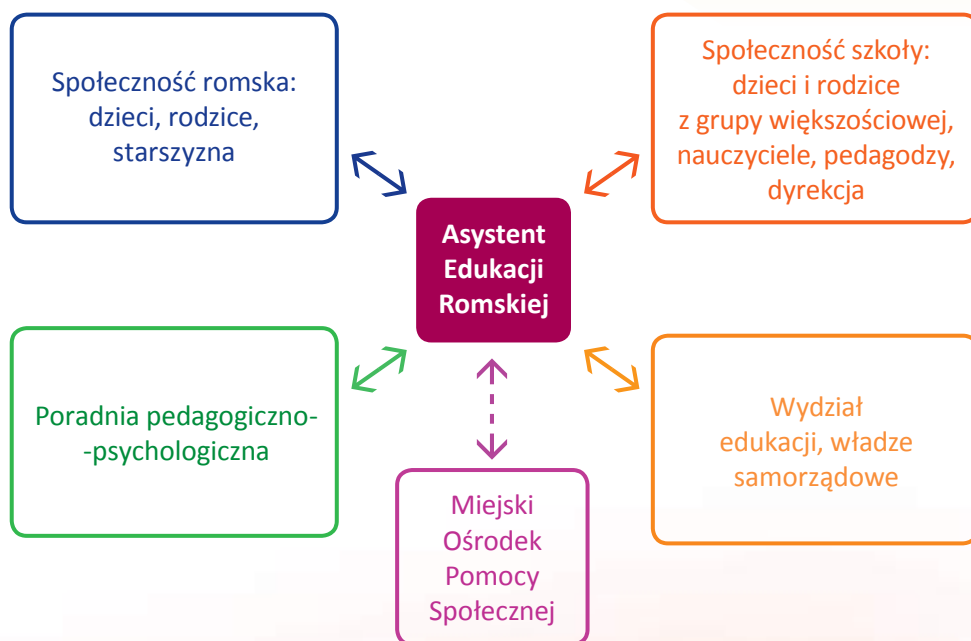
Społeczność romska: dzieci, rodzice, starszyzna

Społeczność szkoły: dzieci i rodzice z grupy większościowej, nauczyciele, pedagodzy, dyrekcja

Asystent Edukacji Romskiej

Poradnia pedagogiczno--psychologiczna

Wydział edukacji, władze samorządowe

Miejski Ośrodek Pomocy Społecznej